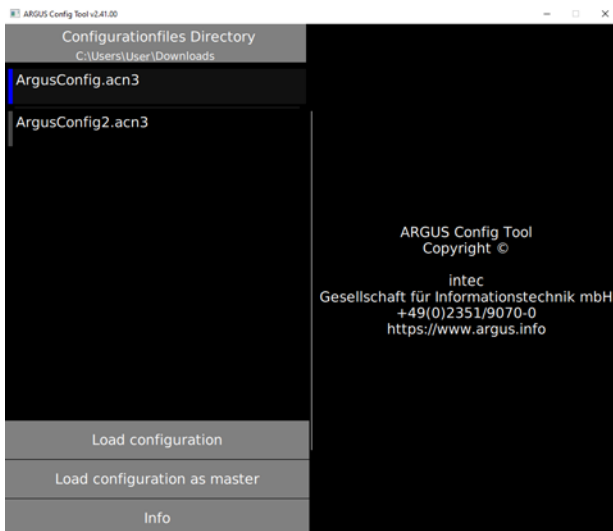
ARGUS Config Tool v2.41.00

Configurationfiles Directory
C:\Users\User\Downloads

ArgusConfig.acn3

ArgusConfig2.acn3

ARGUS Config Tool
Copyright ©

intec
Gesellschaft für Informationstechnik mbH
+49(0)2351/9070-0
https://www.argus.info

Load configuration

Load configuration as master

Info